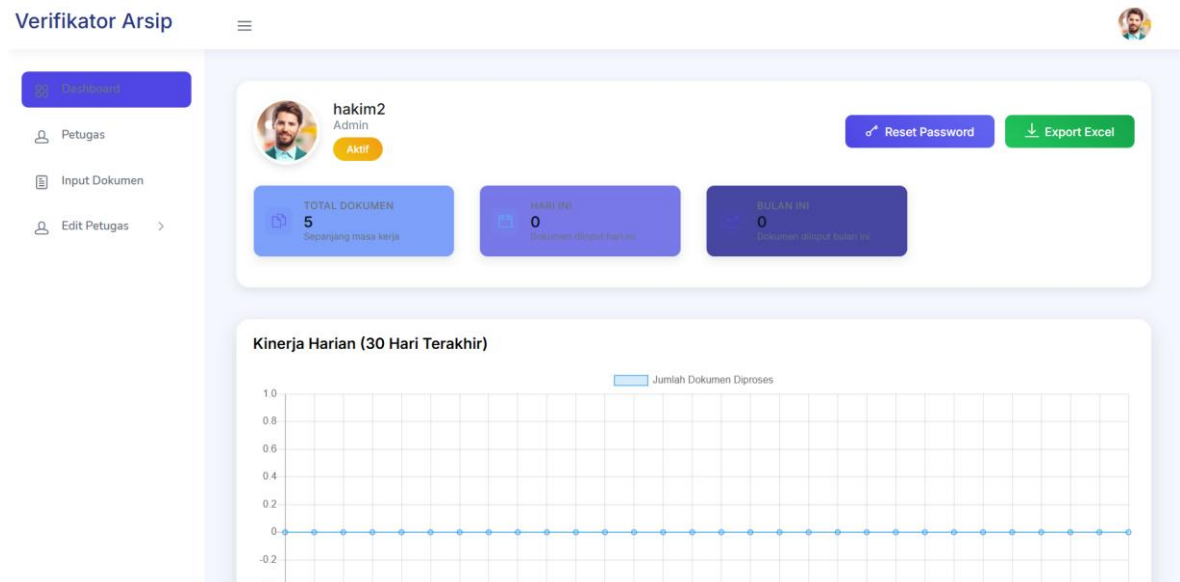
Verifikator Arsip

Dashboard

Petugas

Input Dokumen

Edit Petugas

hakim2
Admin
Aktif

Reset Password

Export Excel

TOTAL DOKUMEN
5
Sepanjang masa kerja

HARI INI
0
Dokumen diinput hari ini

BULAN INI
0
Dokumen diinput bulan ini

Kinerja Harian (30 Hari Terakhir)

Jumlah Dokumen Diproses

1.0
0.8
0.6
0.4
0.2
0
-0.2